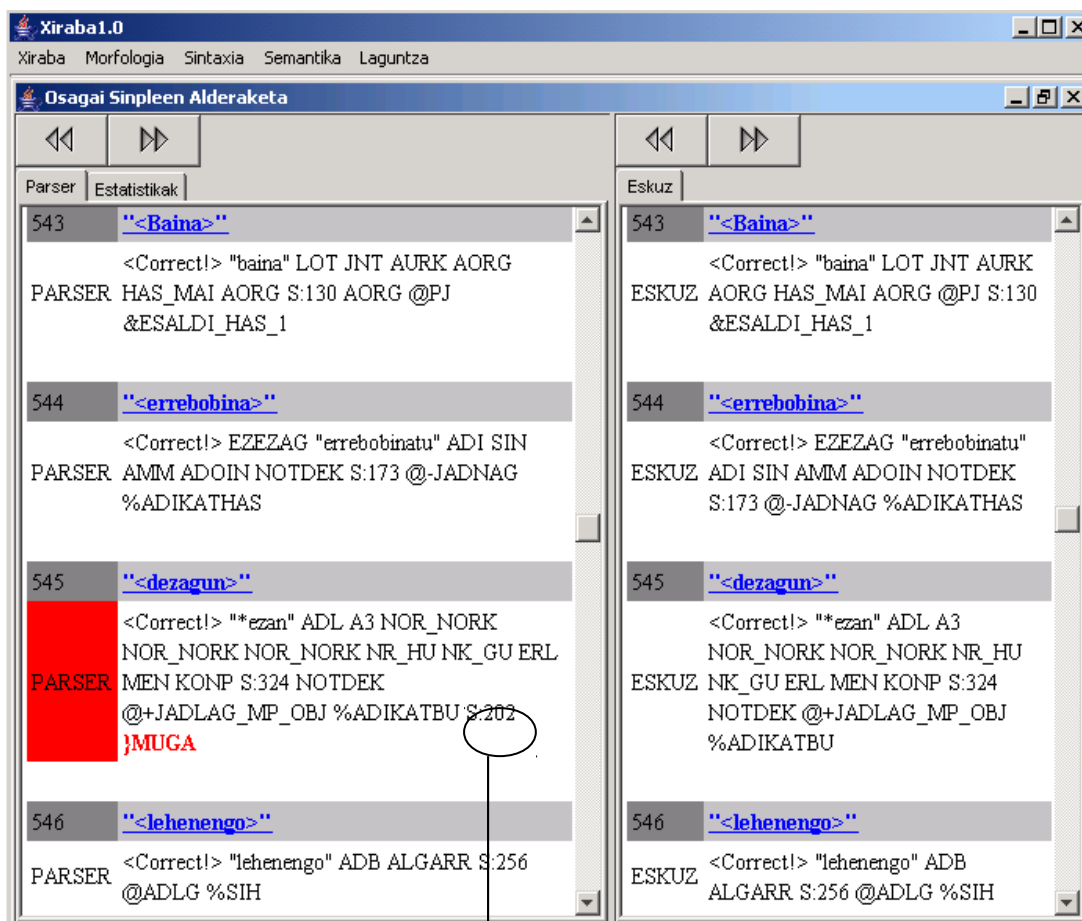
Xiraba1.0

Xiraba Morfologia Sintaxia Semantika Laguntza

Osagai Sinpleen Alderaketa

Parser Estatistikak

| 543 | "<Baina>" |
|---|---|
| PARSER | <Correct!> "baina" LOT JNT AURK AORG HAS_MAI AORG S:130 AORG @PJ &ESALDI_HAS_1 |
| 544 | "<errebobina>" |
| PARSER | <Correct!> EZEZAG "errebobinatu" ADI SIN AMM ADOIN NOTDEK S:173 @-JADNAG %ADIKATHAS |
| 545 | "<dezagun>" |
| PARSER | <Correct!> "*ezan" ADL A3 NOR_NORK NOR_NORK NOR_NORK NR_HU NK_GU ERL MEN KONP S:324 NOTDEK @+JADLAG_MP_OBJ %ADIKATBU S:202 }MUGA |
| 546 | "<lehenengo>" |
| PARSER | <Correct!> "lehenengo" ADB ALGARR S:256 @ADLG %SIH |

Eskuz

| 543 | "<Baina>" |
|---|---|
| ESKUZ | <Correct!> "baina" LOT JNT AURK AORG HAS_MAI AORG @PJ S:130 &ESALDI_HAS_1 |
| 544 | "<errebobina>" |
| ESKUZ | <Correct!> EZEZAG "errebobinatu" ADI SIN AMM ADOIN NOTDEK S:173 @-JADNAG %ADIKATHAS |
| 545 | "<dezagun>" |
| ESKUZ | <Correct!> "*ezan" ADL A3 NOR_NORK NOR_NORK NR_HU NK_GU ERL MEN KONP S:324 NOTDEK @+JADLAG_MP_OBJ %ADIKATBU |
| 546 | "<lehenengo>" |
| ESKUZ | <Correct!> "lehenengo" ADB ALGARR S:256 @ADLG %SIH |